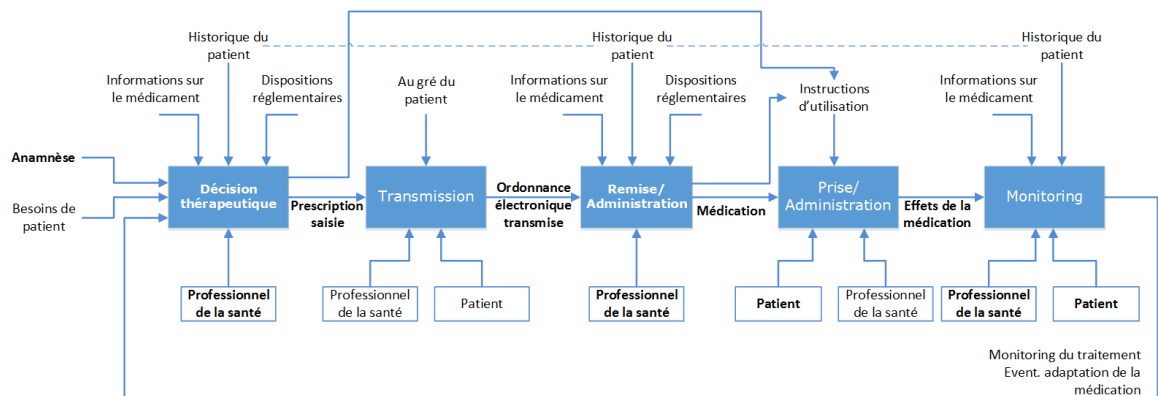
Historique du patient

Informations sur le médicament

Dispositions réglementaires

Anamnèse

Besoins de patient

Décision thérapeutique

Prescription saisie

Professionnel de la santé

Au gré du patient

Transmission

Professionnel de la santé

Patient

Historique du patient

Informations sur le médicament

Dispositions réglementaires

Ordonnance électronique transmise

Remise/ Administration

Médication

Professionnel de la santé

Instructions d'utilisation

Prise/ Administration

Effets de la médication

Patient

Professionnel de la santé

Historique du patient

Informations sur le médicament

Monitoring

Professionnel de la santé

Patient

Monitoring du traitement
Event. adaptation de la médication